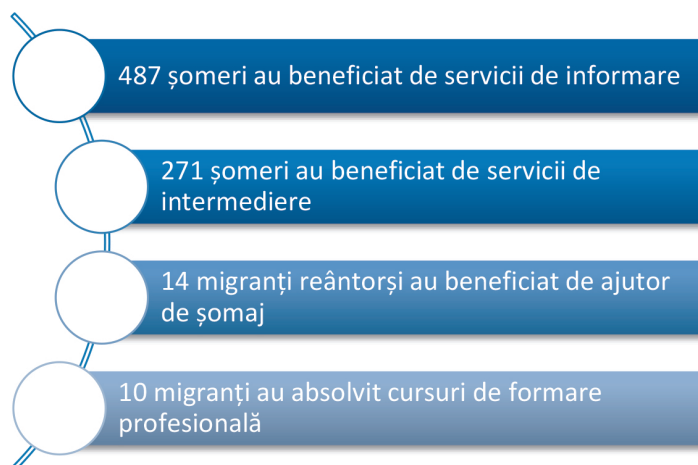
487 șomeri au beneficiat de servicii de informare

271 șomeri au beneficiat de servicii de intermediere

14 migranți reântorși au beneficiat de ajutor de șomaj

10 migranți au absolvit cursuri de formare profesională